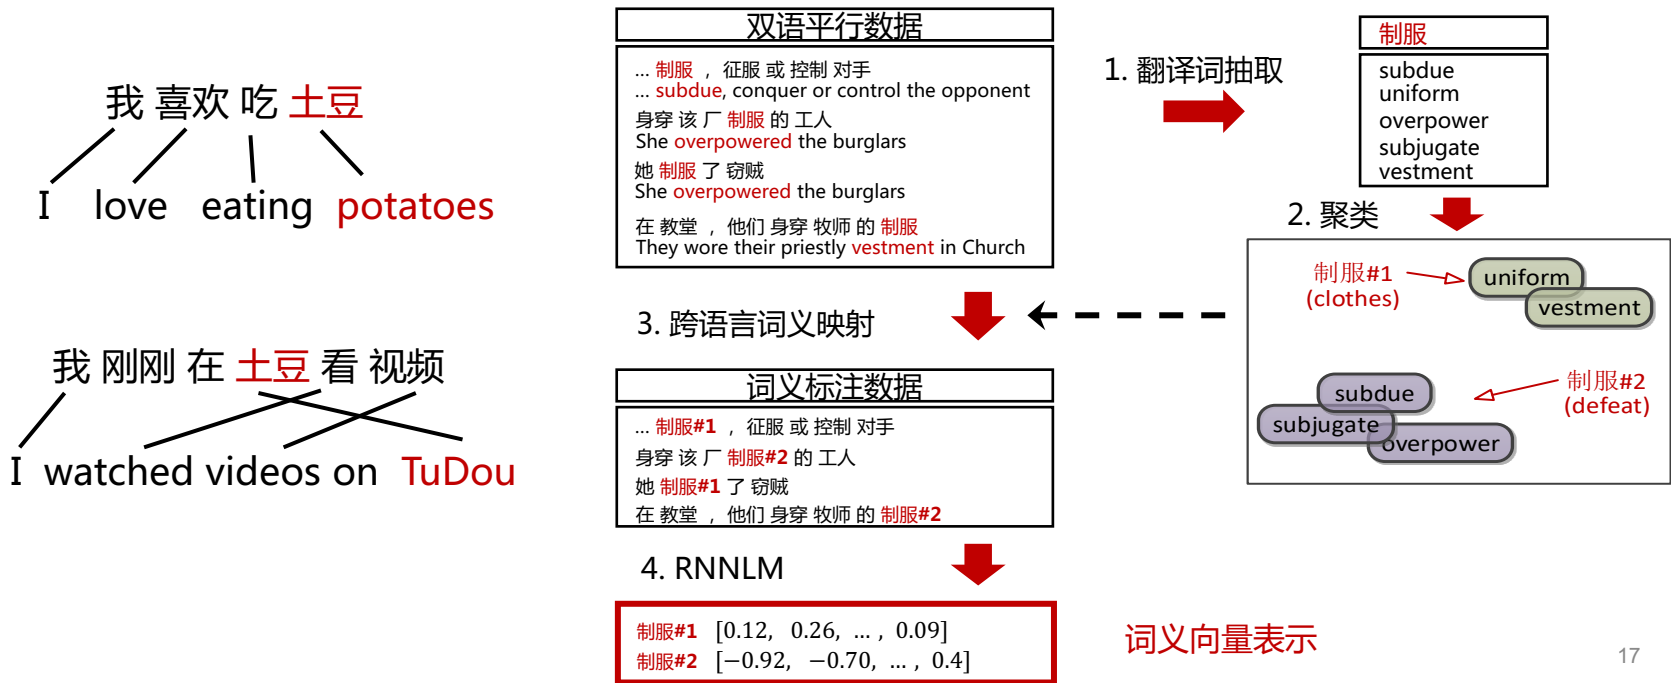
我 喜欢 吃 土豆

I love eating potatoes

我 刚刚 在 土豆 看 视频

I watched videos on TuDou

双语平行数据

... 制服 ， 征服 或 控制 对手
... subdue, conquer or control the opponent
身穿 该 厂 制服 的 工人
She overpowered the burglars
她 制服 了 窃贼
She overpowered the burglars
在 教堂 ， 他们 身穿 牧师 的 制服
They wore their priestly vestment in Church

1. 翻译词抽取

制服

subdue
uniform
overpower
subjugate
vestment

2. 聚类

制服#1 (clothes)

uniform

vestment

subdue

subjugate

overpower

制服#2 (defeat)

3. 跨语言词义映射

词义标注数据

... 制服#1 ， 征服 或 控制 对手
身穿 该 厂 制服#2 的 工人
她 制服#1 了 窃贼
在 教堂 ， 他们 身穿 牧师 的 制服#2

4. RNNLM

| 制服#1 | $[0.12, \ 0.26, \ ..., \ 0.09]$ |
|---|---|
| 制服#2 | $[-0.92, \ -0.70, \ ..., \ 0.4]$ |

词义向量表示

17